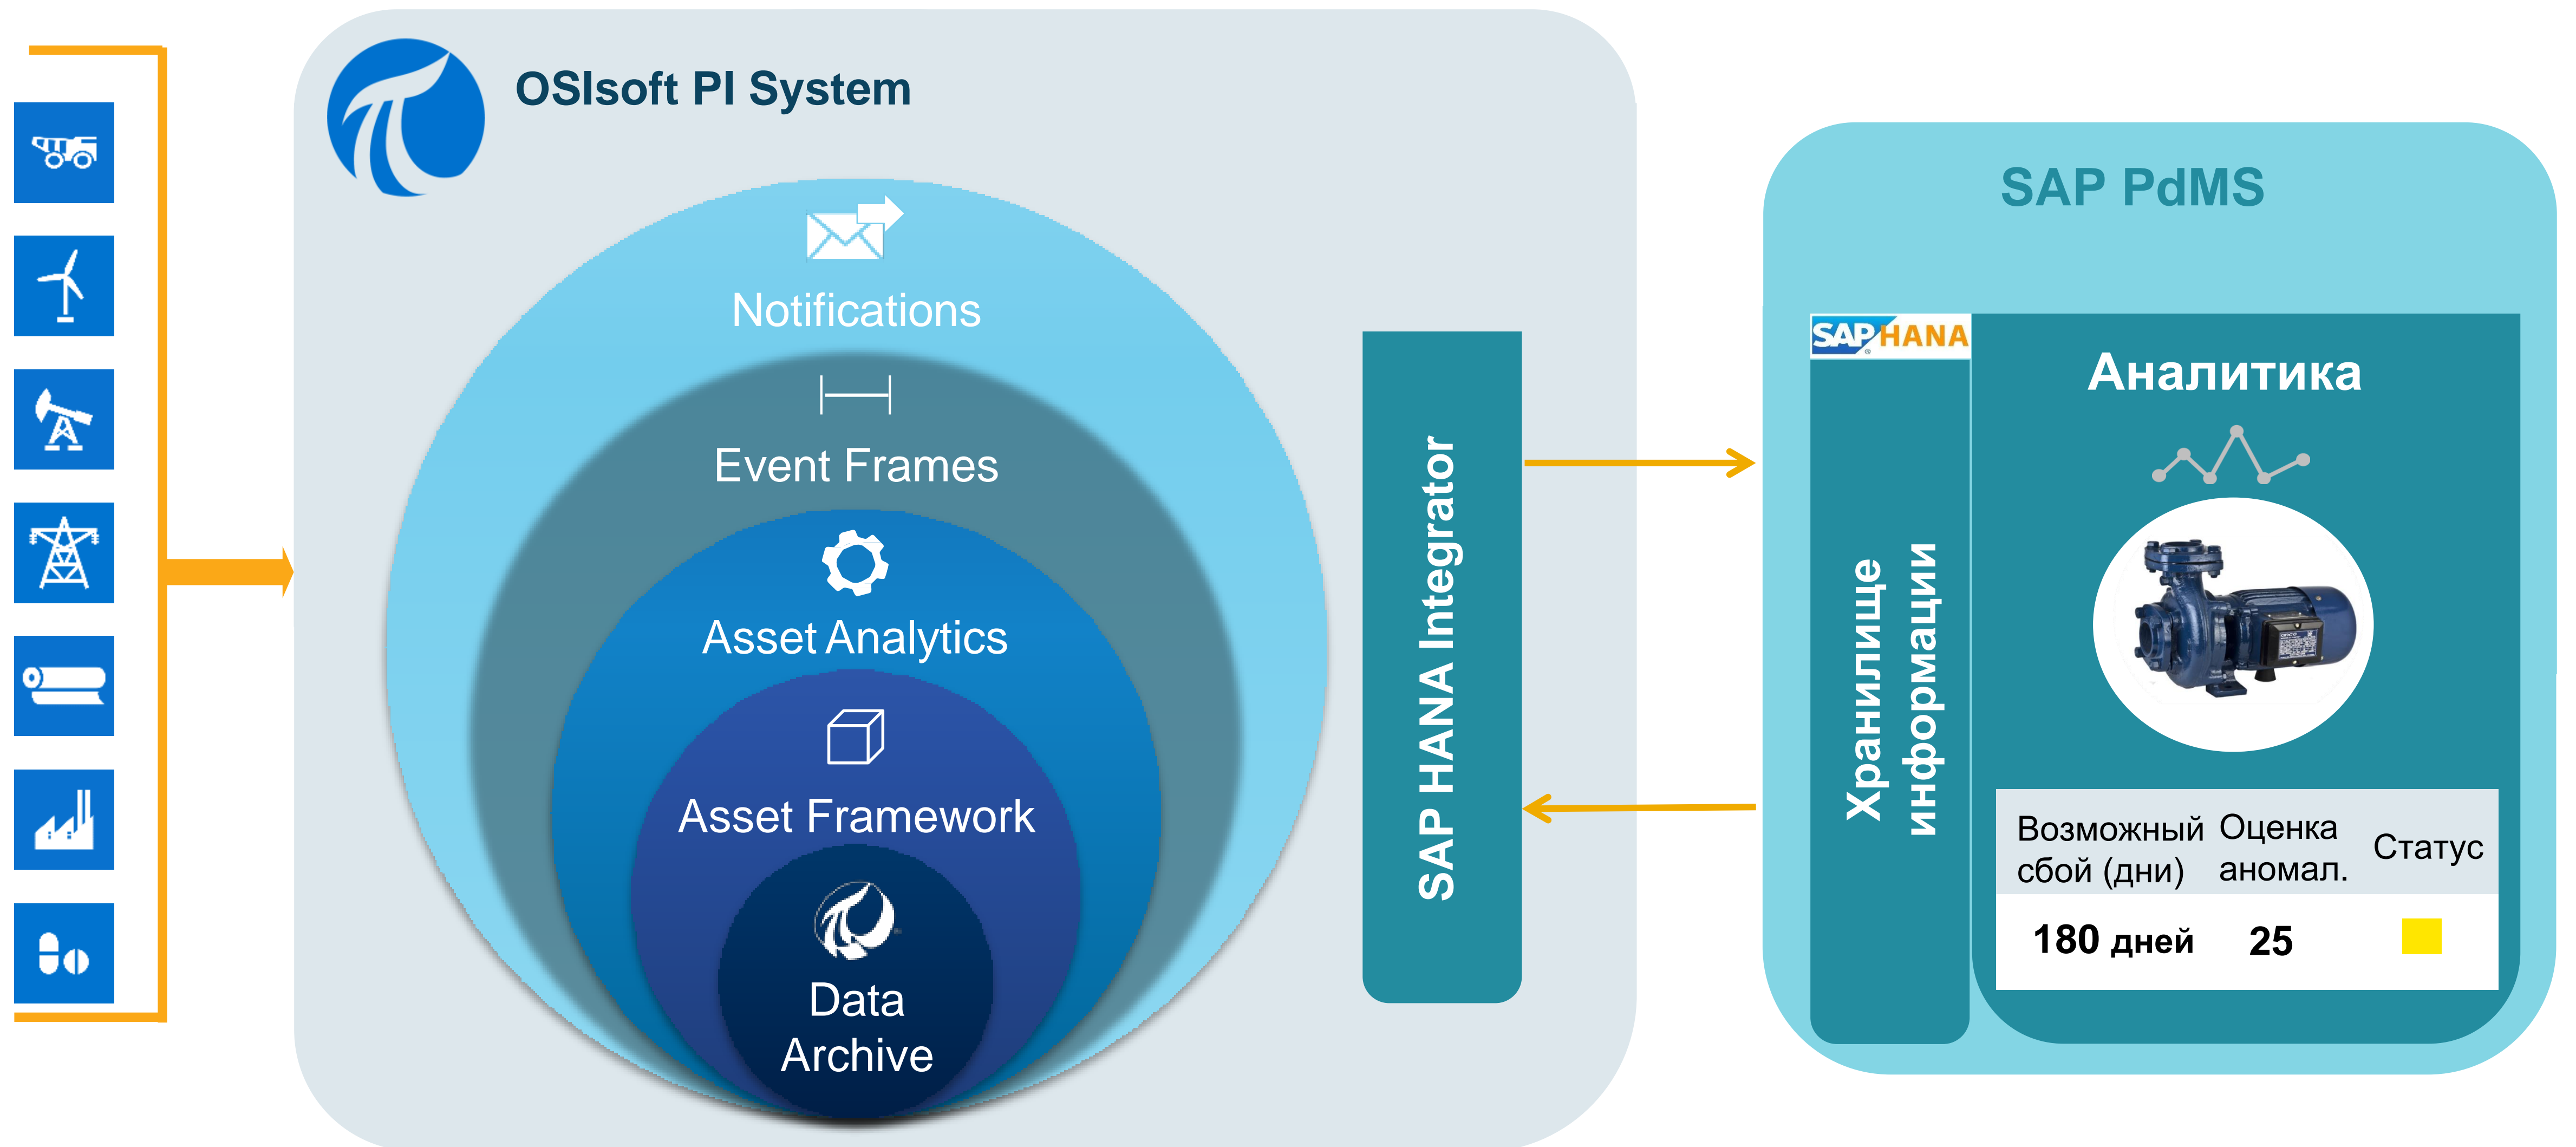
OSIsoft PI System

Notifications

Event Frames

Asset Analytics

Asset Framework

Data Archive

SAP HANA Integrator

SAP PdMS

SAP HANA

Хранилище информации

Аналитика

| Возможный сбой (дни) | Оценка аномал. | Статус |
|---|---|---|
| 180 дней | 25 | |